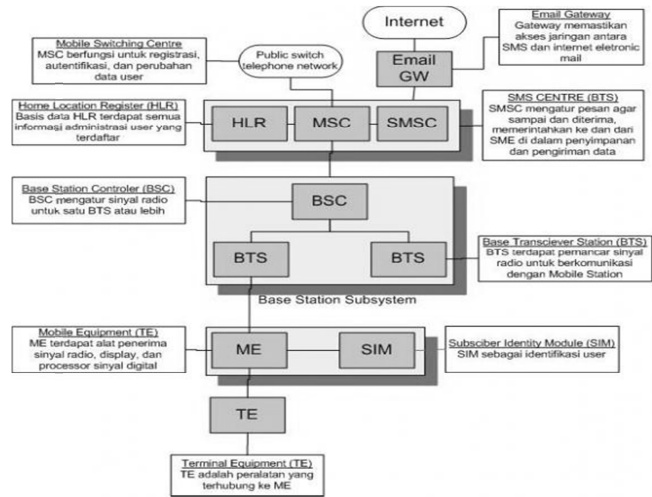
Internet

Email Gateway
Gateway memastikan akses jaringan antara SMS dan internet eletronic mail

Email GW

Mobile Switching Centre
MSC berfungsi untuk registrasi, autentifikasi, dan perubahan data user

Public switch telephone network

Home Location Register (HLR)
Basis data HLR terdapat semua informasi administrasi user yang terdaftar

HLR

MSC

SMSC

SMS CENTRE (BTS)
SMSC mengatur pesan agar sampai dan diterima, memerintahkan ke dan dari SME di dalam penyimpanan dan pengiriman data

Base Station Controler (BSC)
BSC mengatur sinyal radio untuk satu BTS atau lebih

BSC

BTS

BTS

Base Transciever Station (BTS)
BTS terdapat pemancar sinyal radio untuk berkomunikasi dengan Mobile Station

Base Station Subsystem

Mobile Equipment (TE)
ME terdapat alat penerima sinyal radio, display, dan processor sinyal digital

ME

SIM

Subsciber Identity Module (SIM)
SIM sebagai identifikasi user

TE

Terminal Equipment (TE)
TE adalah peralatan yang terhubung ke ME